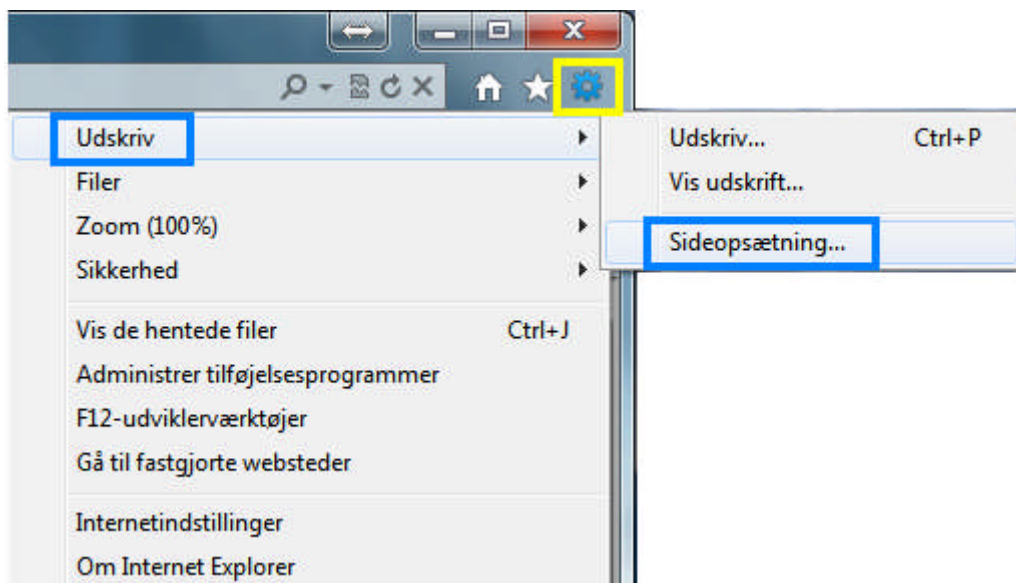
Udskriv
Filer
Zoom (100%)
Sikkerhed

Vis de hentede filer Ctrl+J
Administrer tilføjelsesprogrammer
F12-udviklerværktøjer
Gå til fastgjorte websteder

Internetindstillinger
Om Internet Explorer

Udskriv... Ctrl+P
Vis udskrift...

Sideopsætning...